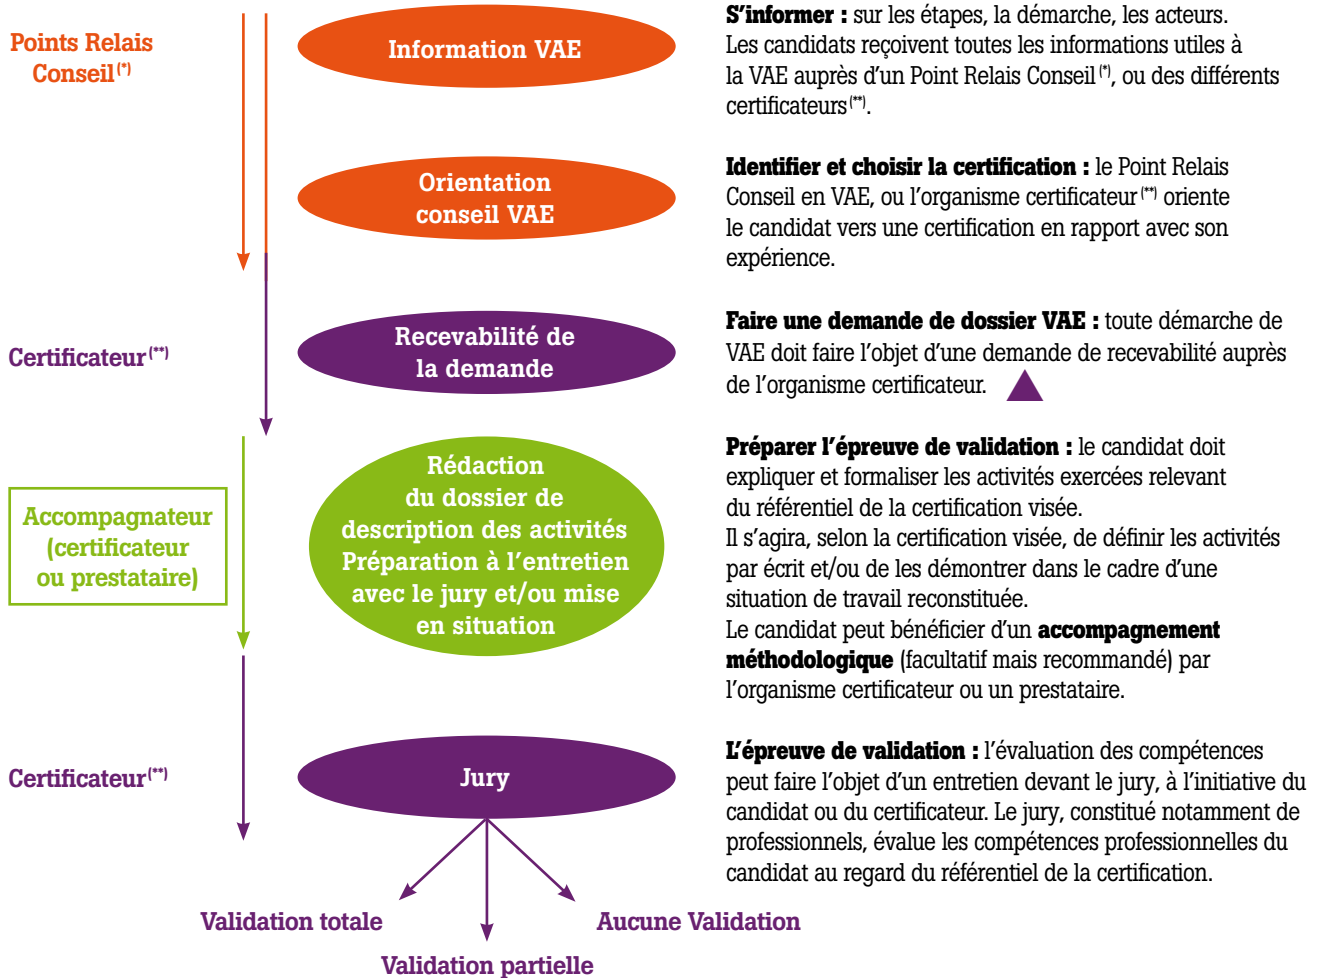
Points Relais Conseil$^{(*)}$

Information VAE

S'informer : sur les étapes, la démarche, les acteurs. Les candidats reçoivent toutes les informations utiles à la VAE auprès d'un Point Relais Conseil$^{(*)}$, ou des différents certificateurs$^{(**)}$.

Orientation conseil VAE

Identifier et choisir la certification : le Point Relais Conseil en VAE, ou l'organisme certificateur$^{(**)}$ oriente le candidat vers une certification en rapport avec son expérience.

Certificateur$^{(**)}$

Recevabilité de la demande

Faire une demande de dossier VAE : toute démarche de VAE doit faire l'objet d'une demande de recevabilité auprès de l'organisme certificateur.

Accompagnateur (certificateur ou prestataire)

Rédaction du dossier de description des activités Préparation à l'entretien avec le jury et/ou mise en situation

Préparer l'épreuve de validation : le candidat doit expliquer et formaliser les activités exercées relevant du référentiel de la certification visée.
Il s'agira, selon la certification visée, de définir les activités par écrit et/ou de les démontrer dans le cadre d'une situation de travail reconstituée.
Le candidat peut bénéficier d'un accompagnement méthodologique (facultatif mais recommandé) par l'organisme certificateur ou un prestataire.

Certificateur$^{(**)}$

Jury

L'épreuve de validation : l'évaluation des compétences peut faire l'objet d'un entretien devant le jury, à l'initiative du candidat ou du certificateur. Le jury, constitué notamment de professionnels, évalue les compétences professionnelles du candidat au regard du référentiel de la certification.

Validation totale

Aucune Validation

Validation partielle